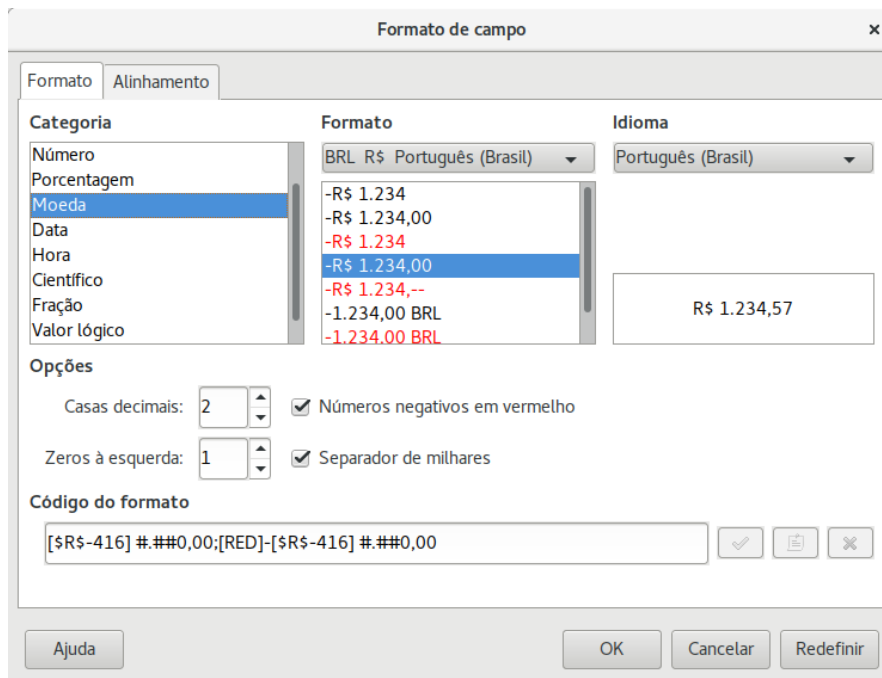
Formato de campo

Formato | Alinhamento

Categoria
Número
Porcentagem
Moeda
Data
Hora
Científico
Fração
Valor lógico

Formato
BRL R$ Português (Brasil)
-R$ 1.234
-R$ 1.234,00
-R$ 1.234
-R$ 1.234,00
-R$ 1.234,--
-1.234,00 BRL
-1.234,00 BRL

Idioma
Português (Brasil)

R$ 1.234,57

Opções
Casas decimais: 2
Números negativos em vermelho
Zeros à esquerda: 1
Separador de milhares

Código do formato
[$R$-416] #.##0,00;[RED]-[$R$-416] #.##0,00

Ajuda
OK
Cancelar
Redefinir